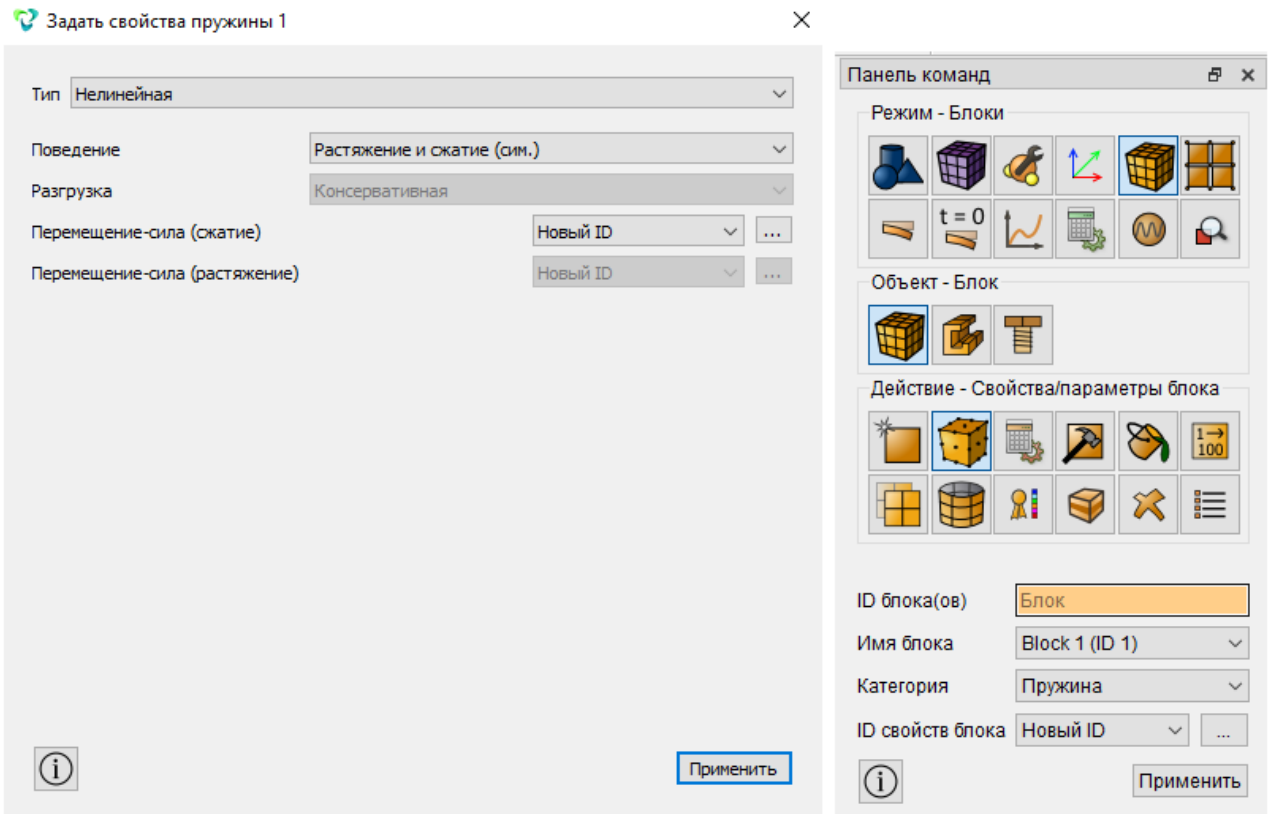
Задать свойства пружины 1

Тип Нелинейная

Поведение Растяжение и сжатие (сим.)

Разгрузка Консервативная

Перемещение-сила (сжатие) Новый ID ...

Перемещение-сила (растяжение) Новый ID ...

Применить

Панель команд

Режим - Блоки

t = 0

Объект - Блок

Действие - Свойства/параметры блока

1→100

ID блока(ов) Блок

Имя блока Block 1 (ID 1)

Категория Пружина

ID свойств блока Новый ID ...

Применить